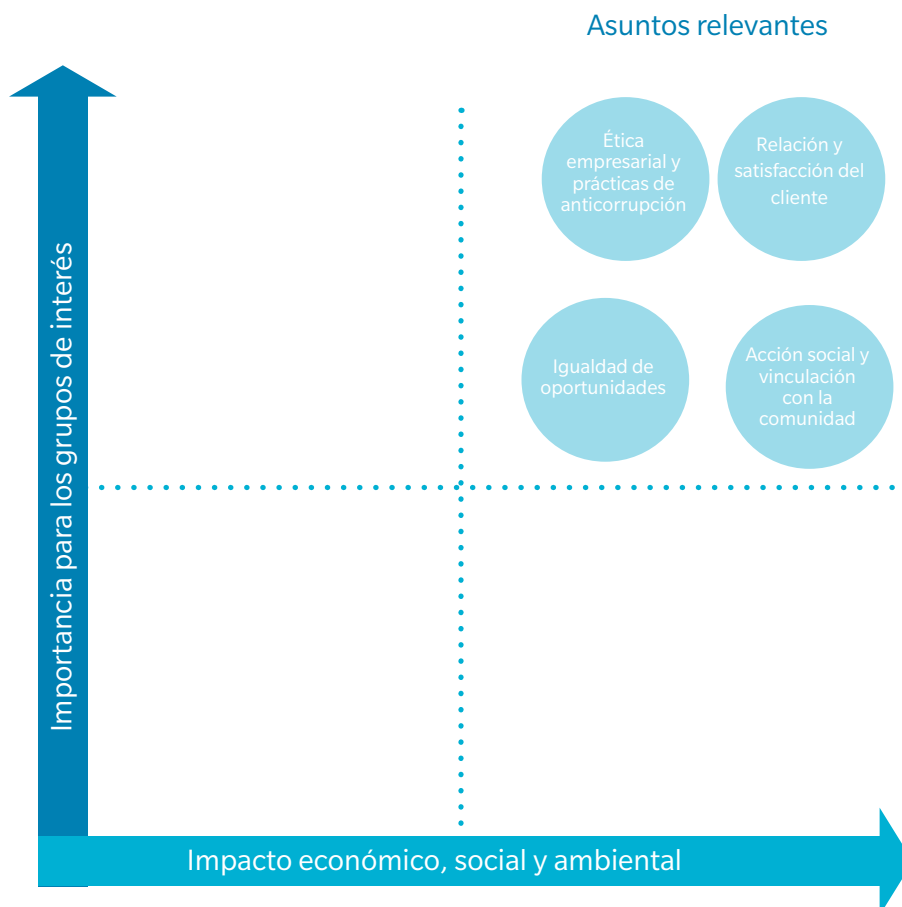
Asuntos relevantes

Importancia para los grupos de interés

Ética empresarial y prácticas de anticorrupción

Relación y satisfacción del cliente

Igualdad de oportunidades

Acción social y vinculación con la comunidad

Impacto económico, social y ambiental